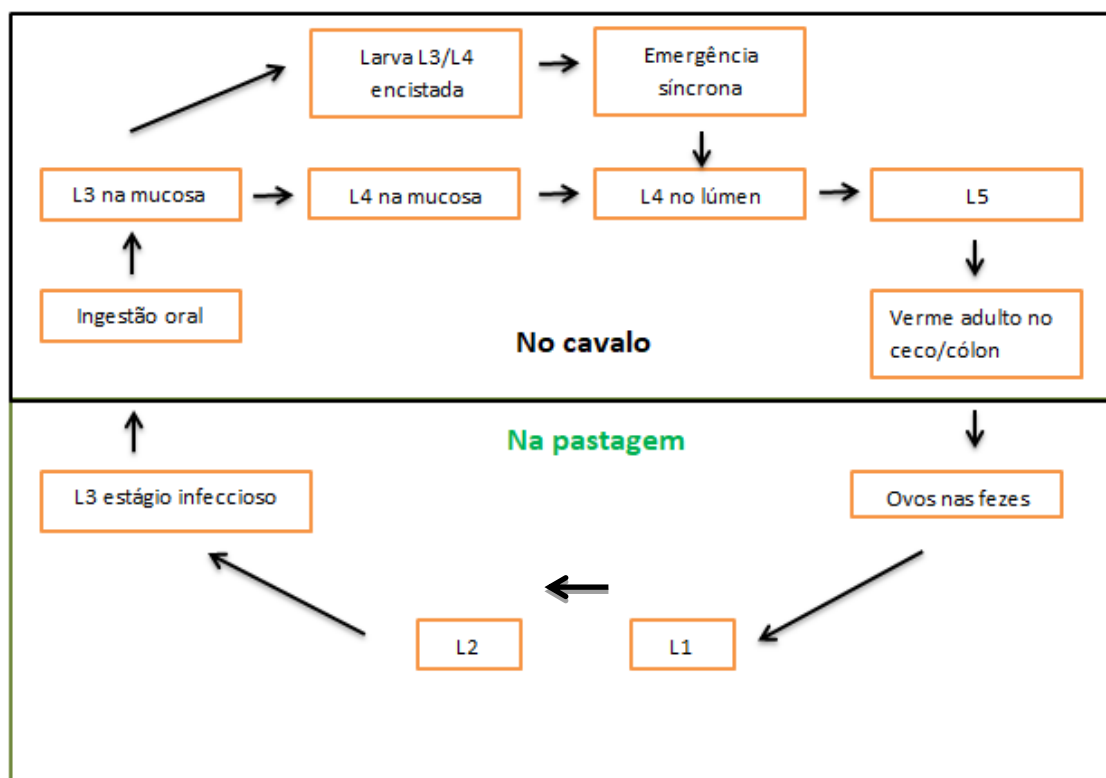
Larva L3/L4 encistada

Emergência síncrona

L3 na mucosa

L4 na mucosa

L4 no lúmen

L5

Ingestão oral

No cavalo

Verme adulto no ceco/cólon

Na pastagem

L3 estágio infeccioso

Ovos nas fezes

L2

L1